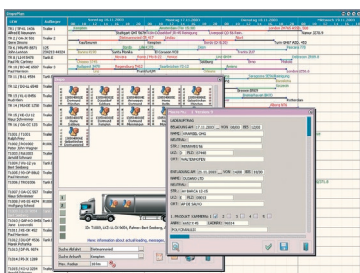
OnlinePlan

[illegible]

Auftrag

Stuttgart SAP DLT

Kaufbeuren

München

Mannheim

Augsburg

Regensburg

Nürnberg

Berlin

Turin SMP 4011

Lazio

Brasov

Dieselbahn

Passau

Duesseldorf

Bremen

Nuernberg

Rostock

Frankfurt

Nuernberg

Antwerpen

Mannheim

Prag

Hamburg

Ulm

Kassel

Ch. T1885, LKZ: 12.05 WB; Ruhnau; Bert Seeberg, F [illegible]

Suche Abholt

Suche Anfahrt

Pos.-Auftrag

LADEAUFTRAG

BELADUNG AM 17.11.2009 NUR BIS 12.00

NAME DAIMLER AG

STR. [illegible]

LKZ D PLZ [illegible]

ORT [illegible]

ENTLADUNG AM 20.11.2009 VON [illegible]

NAME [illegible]

STR. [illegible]

LKZ D PLZ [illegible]

ORT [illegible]

1. PRODUKT

ANZ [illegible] ME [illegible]

More information about actual loading, messages, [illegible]